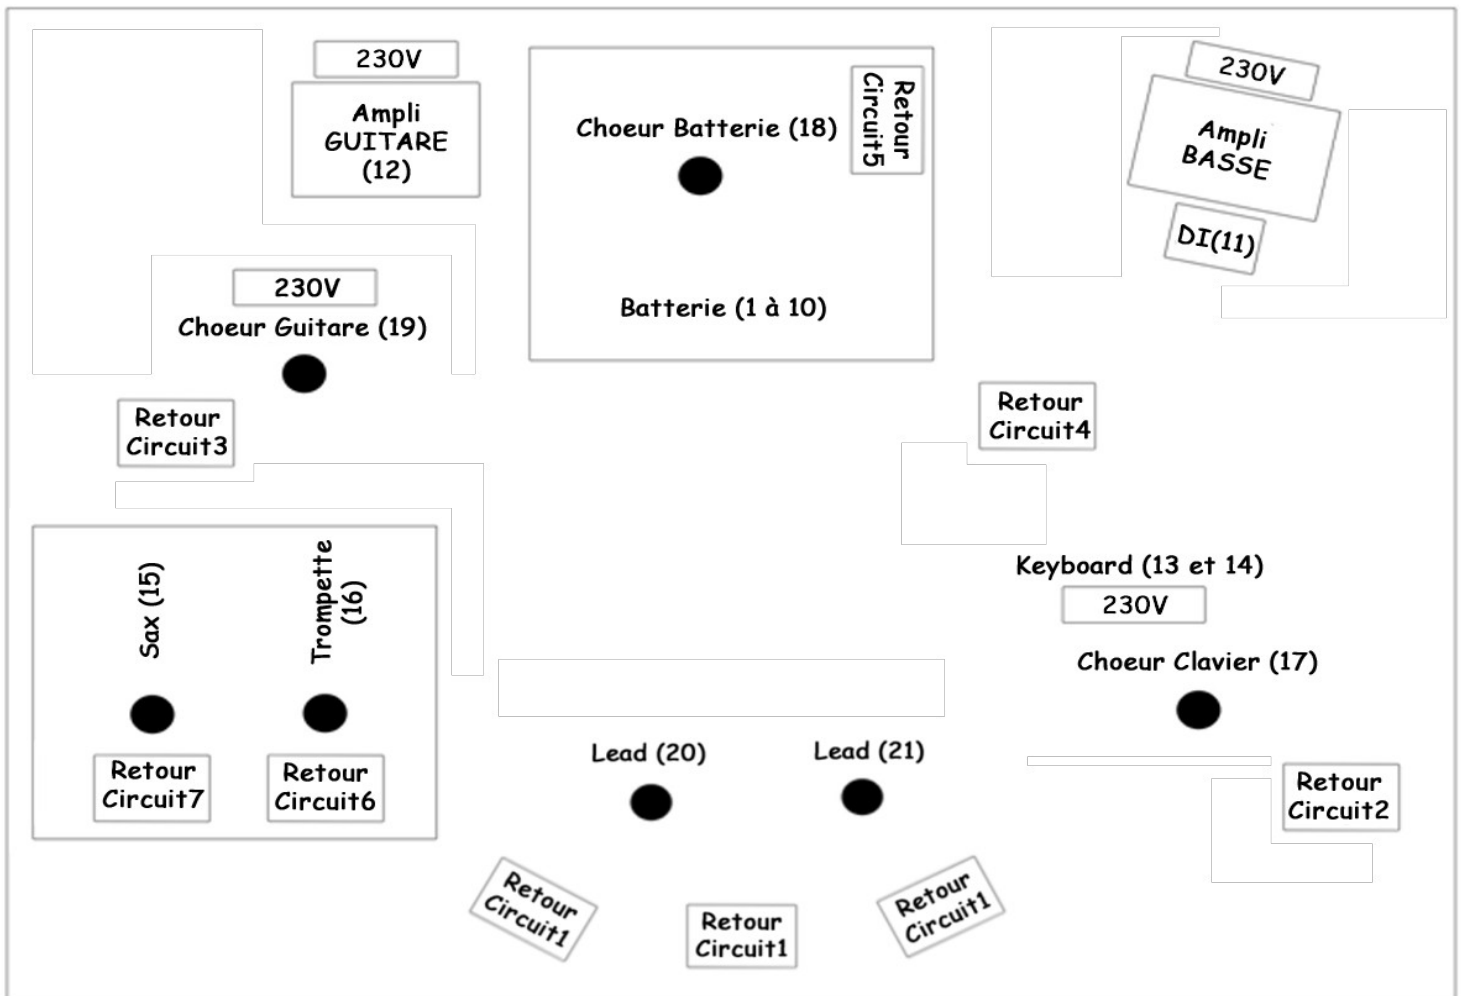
230V

Ampli GUITARE (12)

Choeur Batterie (18)

Retour Circuit5

Batterie (1 à 10)

230V

Ampli BASSE

DI(11)

230V

Choeur Guitare (19)

Retour Circuit3

Retour Circuit4

Sax (15)

Trompette (16)

Retour Circuit7

Retour Circuit6

Keyboard (13 et 14)

230V

Choeur Clavier (17)

Lead (20)

Lead (21)

Retour Circuit2

Retour Circuit1

Retour Circuit1

Retour Circuit1